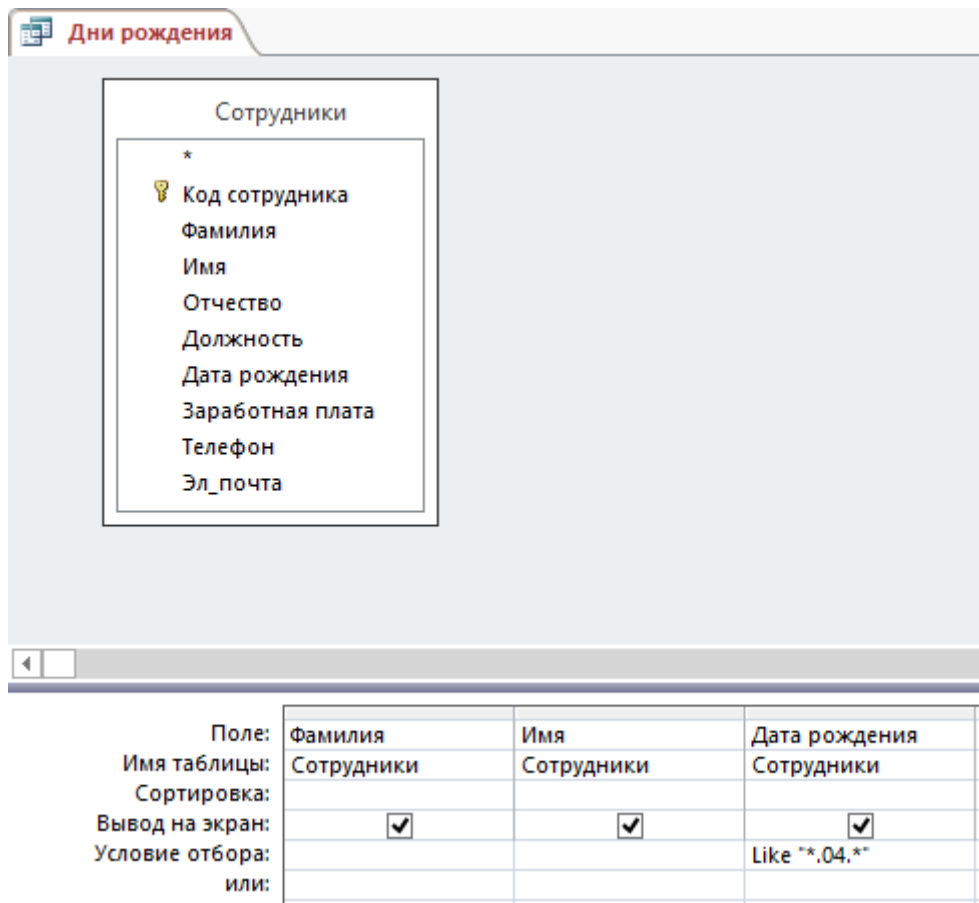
Дни рождения

Сотрудники

*
Код сотрудника
Фамилия
Имя
Отчество
Должность
Дата рождения
Заработная плата
Телефон
Эл_почта

| Поле: | Фамилия | Имя | Дата рождения |
|---|---|---|---|
| Имя таблицы: | Сотрудники | Сотрудники | Сотрудники |
| Сортировка: | | | |
| Вывод на экран: | ✓ | ✓ | ✓ |
| Условие отбора: | | | Like "*.04.*" |
| или: | | | |